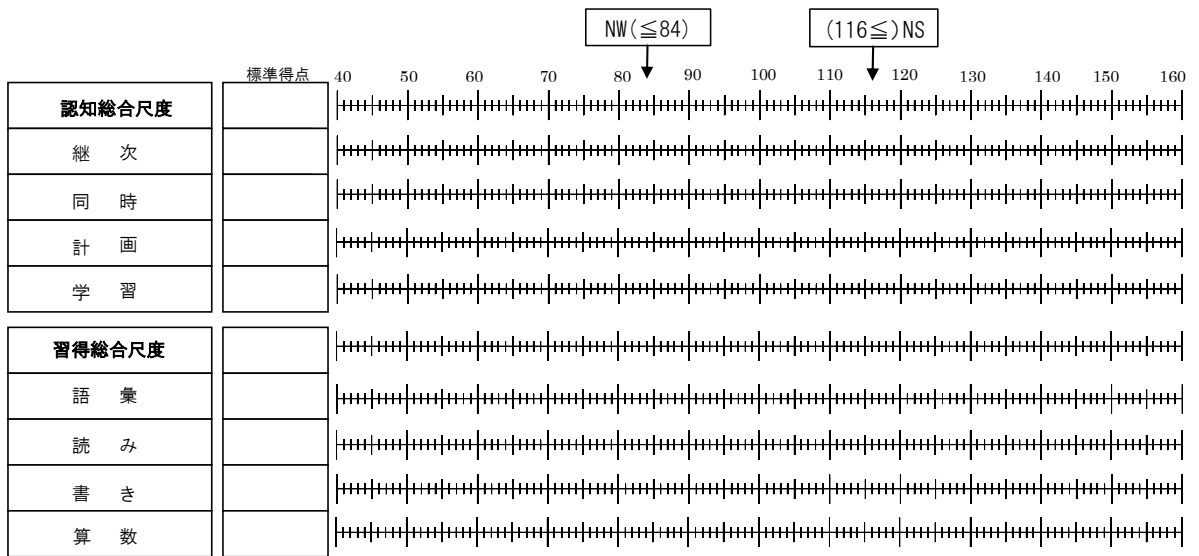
NW(≦84)

(116≦)NS

| | 標準得点 |
|---|---|
| 認知総合尺度 | |
| 継　次 | |
| 同　時 | |
| 計　画 | |
| 学　習 | |
| 習得総合尺度 | |
| 語　彙 | |
| 読　み | |
| 書　き | |
| 算　数 | |

40　50　60　70　80　90　100　110　120　130　140　150　160